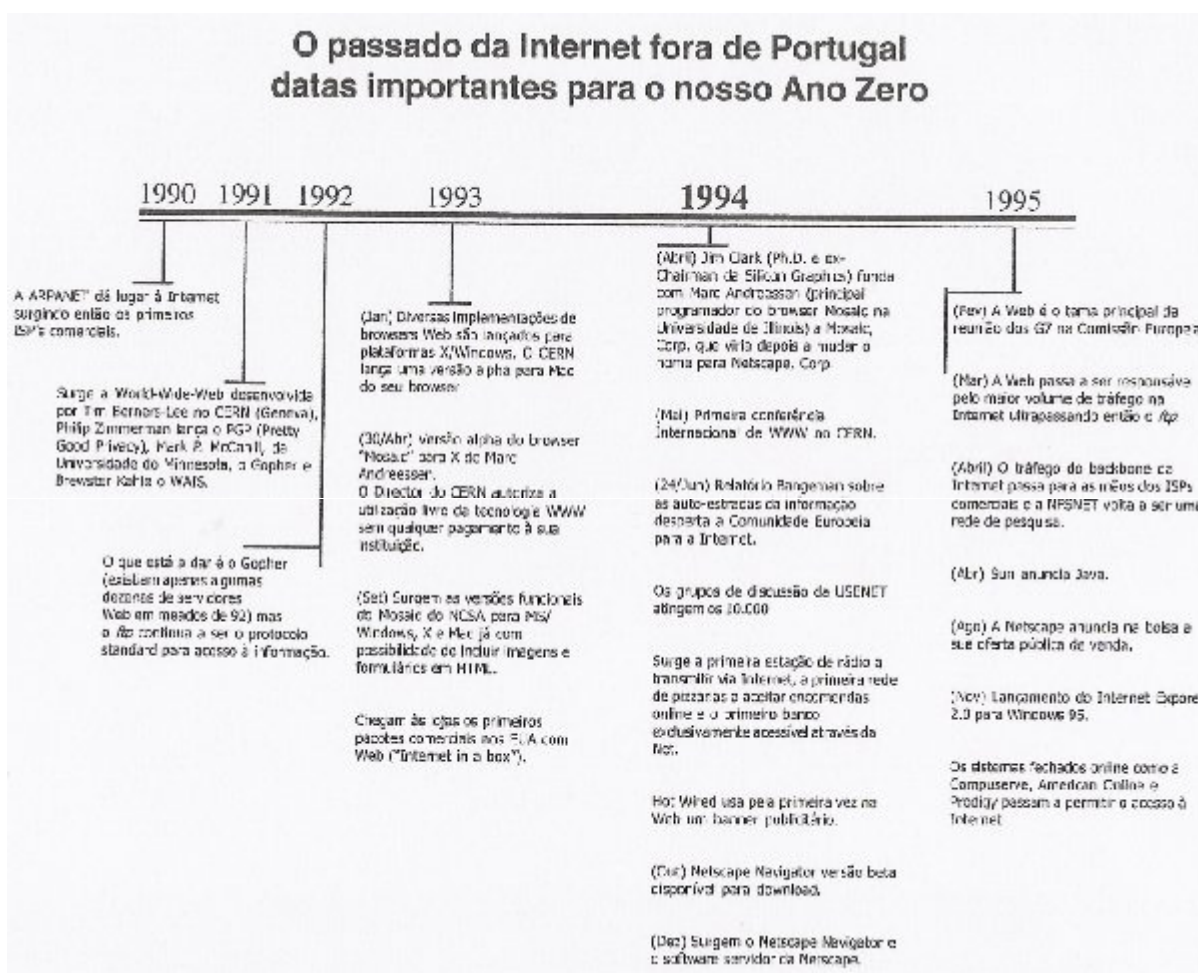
O passado da Internet fora de Portugal
datas importantes para o nosso Ano Zero

1990 1991 1992 1993 1994 1995

A ARPANET dá lugar à Internet surgindo então os primeiros ISP's comerciais.

Surge a World-Wide-Web desenvolvida por Tim Berners-Lee no CERN (Geneva), Philip Zimmerman lança o PGP (Pretty Good Privacy), Mark P. McCahill, da Universidade do Minnesota, o Gopher e Brewster Kahle o WAIS.

O que está a dar é o Gopher (existem apenas algumas dezenas de servidores Web em meados de 92) mas o ftp continua a ser o protocolo standard para acesso à informação.

(Jan) Diversas implementações de browsers Web são lançados para plataformas X/Windows. O CERN lança uma versão alpha para Mac do seu browser

(30/Abr) versão alpha do browser "Mosaic" para X de Marc Andreessen.
O Director do CERN autoriza a utilização livre da tecnologia WWW sem qualquer pagamento à sua instituição.

(Set) Surgem as versões funcionais do Mosaic do NCSA para MS/Windows, X e Mac já com possibilidade de incluir imagens e formulários em HTML.

Chegam às lojas os primeiros pacotes comerciais nos EUA com Web ("Internet in a box").

(Abril) Jim Clark (Ph.D. e ex-Chairman da Silicon Graphics) funda com Marc Andreessen (principal programador do browser Mosaic na Universidade de Illinois) a Mosaic, Corp. que viria depois a mudar o nome para Netscape. Corp

(Mai) Primeira conferência Internacional de WWW no CERN.

(24/Jun) Relatório Bangeman sobre as auto-estradas da informação desperta a Comunidade Europeia para a Internet.

Os grupos de discussão de USENET atingem os 10.000

Surge a primeira estação de rádio a transmitir via Internet, a primeira rede de pizzarias a aceitar encomendas online e o primeiro banco exclusivamente acessível através da Net.

Hot Wired usa pela primeira vez na Web um banner publicitário.

(Out) Netscape Navigator versão beta disponível para download.

(Dez) Surgem o Netscape Navigator e o software servidor da Netscape.

(Fev) A Web é o tema principal da reunião dos G7 na Comissão Europeia

(Mar) A Web passa a ser responsável pelo maior volume de tráfego na Internet ultrapassando então o ftp

(Abril) O tráfego do backbone da Internet passa para as mãos dos ISPs comerciais e a NFSNET volta a ser uma rede de pesquisa.

(Abr) Sun anuncia Java.

(Ago) A Netscape anuncia na bolsa a sua oferta pública de venda.

(Nov) Lançamento do Internet Explore 2.0 para Windows 95.

Os sistemas fechados online como a Compuserve, American Online e Prodigy passam a permitir o acesso à Internet